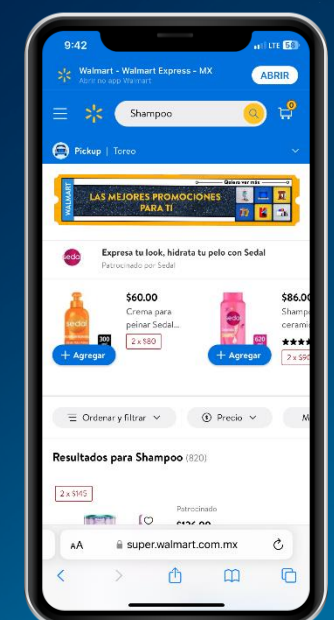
9:42
LTE 5G

Walmart - Walmart Express - MX
Abrir no app Walmart
ABRIR

Shampoo
0

Pickup | Toreo

WALMART
Quiero ver más
LAS MEJORES PROMOCIONES PARA TI

sedal
Expresa tu look, hidrata tu pelo con Sedal
Patrocinado por Sedal

sedal
300
$60.00
Crema para peinar Sedal...
2 x $80
+ Agregar

620
$86.00
Shampoo ceramid...
2 x $90
+ Agregar

Ordenar y filtrar
Precio
M

Resultados para Shampoo (820)

2 x $145
Patrocinado
$126.00

AA
super.walmart.com.mx